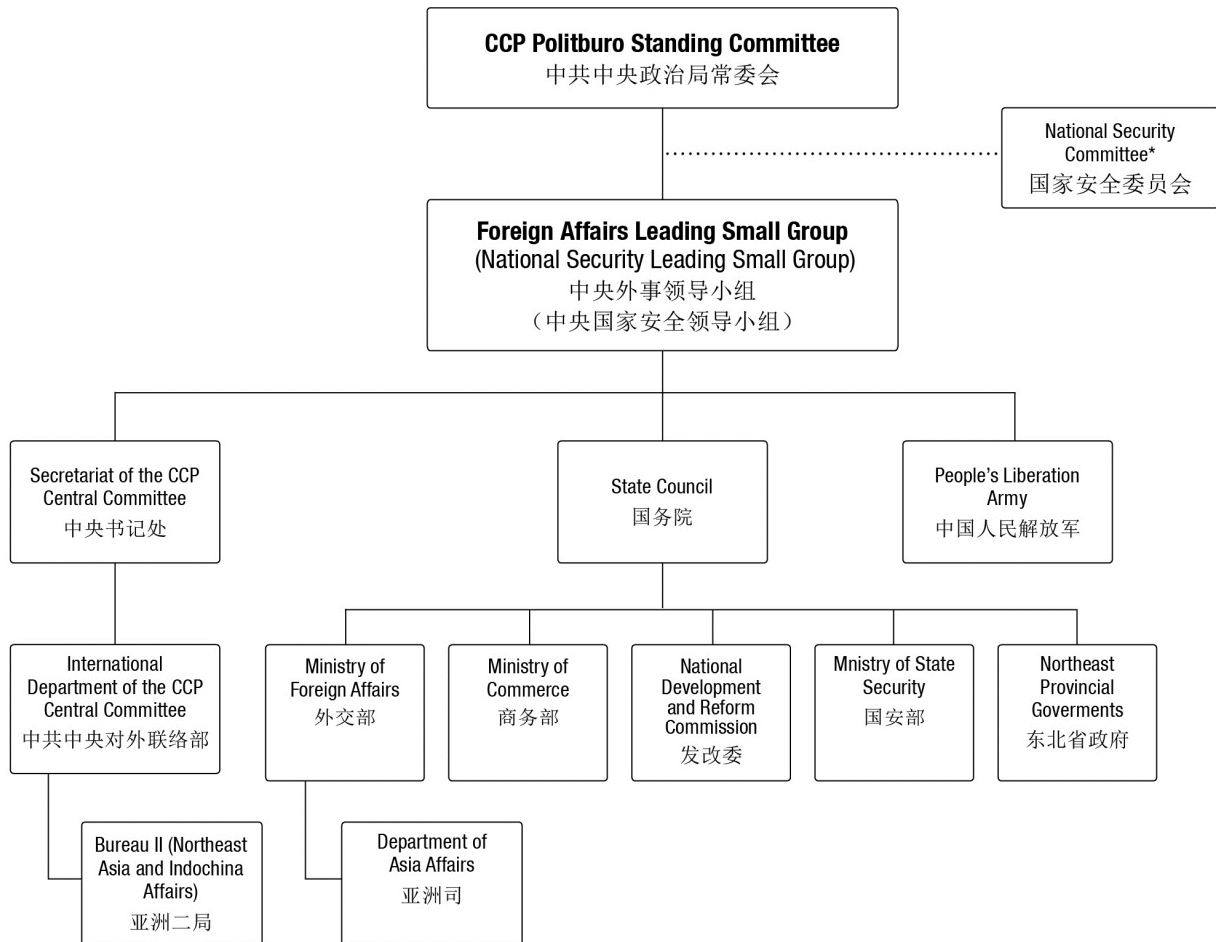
**CCP Politburo Standing Committee**
中共中央政治局常委会

National Security Committee*
国家安全委员会

**Foreign Affairs Leading Small Group**
(National Security Leading Small Group)
中央外事领导小组
（中央国家安全领导小组）

Secretariat of the CCP Central Committee
中央书记处

State Council
国务院

People's Liberation Army
中国人民解放军

International Department of the CCP Central Committee
中共中央对外联络部

Ministry of Foreign Affairs
外交部

Ministry of Commerce
商务部

National Development and Reform Commission
发改委

Mnistry of State Security
国安部

Northeast Provincial Goverments
东北省政府

Bureau II (Northeast Asia and Indochina Affairs)
亚洲二局

Department of Asia Affairs
亚洲司